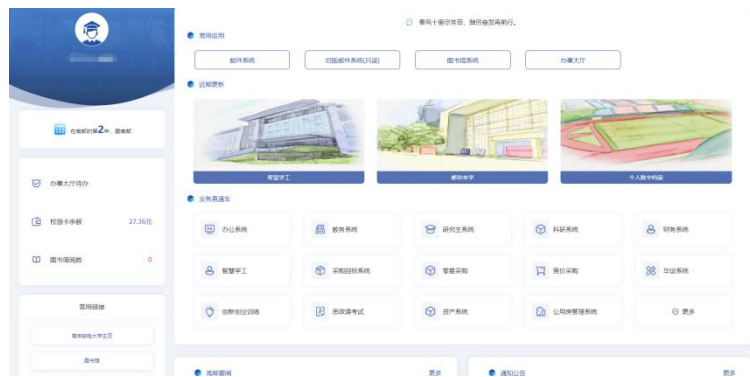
春风十里尽芳菲，踔厉奋发再前行。

常用应用

邮件系统

旧版邮件系统(只读)

图书馆系统

办事大厅

近期更新

智慧学工

邮你来学

个人数字档案

业务直通车

办公系统

教务系统

研究生系统

科研系统

财务系统

智慧学工

采购招标系统

零星采购

竞价采购

毕设系统

创新创业训练

思政课考试

资产系统

公用房管理系统

更多

在南邮的第2年，爱南邮

办事大厅待办

校园卡余额 27.36元

图书馆阅数 0

常用链接

南京邮电大学主页

图书馆

南邮要闻 更多

通知公告 更多